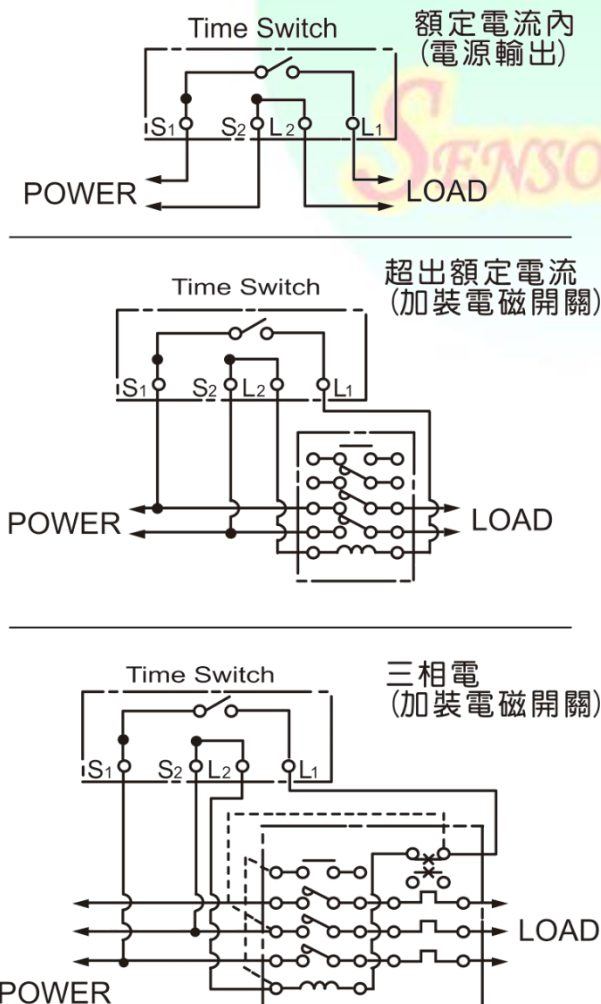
Time Switch
額定電流內
(電源輸出)

$S_1$ $S_2$ $L_2$ $L_1$

POWER
LOAD

SENSO

Time Switch
超出額定電流
(加裝電磁開關)

$S_1$ $S_2$ $L_2$ $L_1$

POWER
LOAD

Time Switch
三相電
(加裝電磁開關)

$S_1$ $S_2$ $L_2$ $L_1$

LOAD
POWER